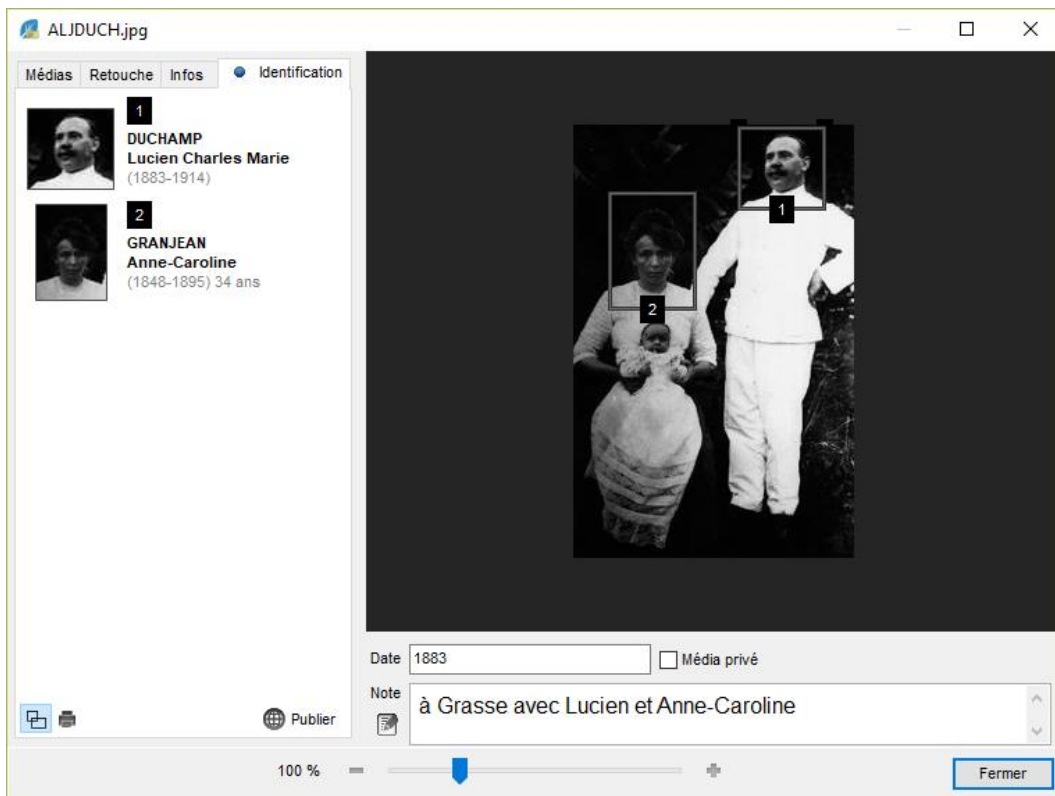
ALJDUCH.jpg

Médias Retouche Infos Identification

1
DUCHAMP
Lucien Charles Marie
(1883-1914)

2
GRANJEAN
Anne-Caroline
(1848-1895) 34 ans

1
2

Date 1883
Média privé

Note
à Grasse avec Lucien et Anne-Caroline

Publier

100 %

Fermer